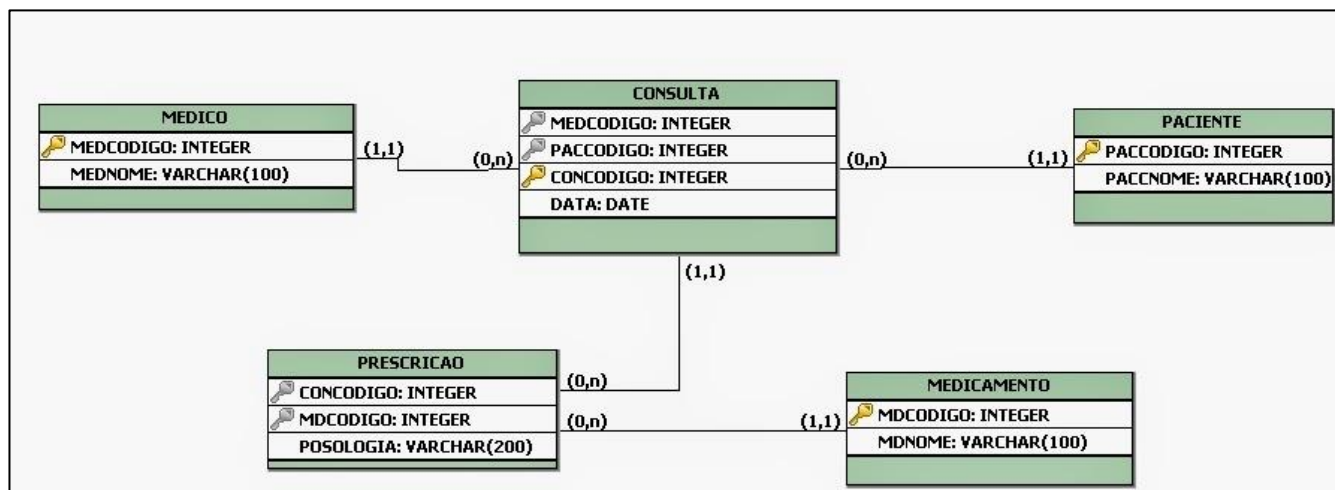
MEDICO

MEDCODIGO: INTEGER

MEDNOME: VARCHAR(100)

(1,1)

(0,n)

CONSULTA

MEDCODIGO: INTEGER

PACCODIGO: INTEGER

CONCODIGO: INTEGER

DATA: DATE

(0,n)

(1,1)

PACIENTE

PACCODIGO: INTEGER

PACCNOME: VARCHAR(100)

(1,1)

PRESCRICAO

CONCODIGO: INTEGER

MDCODIGO: INTEGER

POSOLOGIA: VARCHAR(200)

(0,n)

(0,n)

(1,1)

MEDICAMENTO

MDCODIGO: INTEGER

MDNOME: VARCHAR(100)